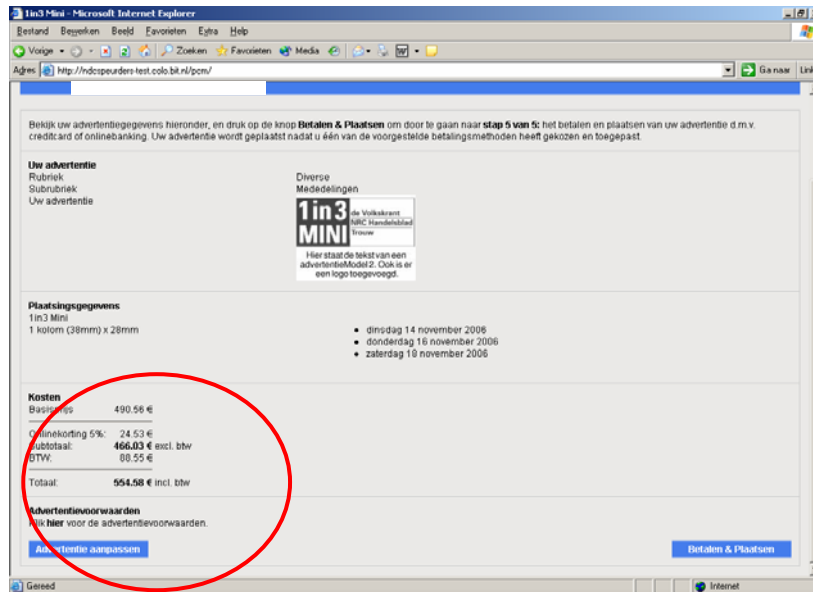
1in3 Mini - Microsoft Internet Explorer

Bestand Bewerken Beeld Favorieten Extra Help

Vorige Zoeken Favorieten Media

Adres http://ndcspeurders-test.colo.bit.nl/pcm/ Ga naar Lin

Bekijk uw advertentiegegevens hieronder, en druk op de knop **Betalen & Plaatsen** om door te gaan naar **stap 5 van 5**: het betalen en plaatsen van uw advertentie d.m.v. creditcard of onlinebanking. Uw advertentie wordt geplaatst nadat u één van de voorgestelde betalingsmethoden heeft gekozen en toegepast.

**Uw advertentie**
Rubriek Diverse
Subrubriek Mededelingen
Uw advertentie

1in3 MINI de Volkskrant NRC Handelsblad Trouw

Hier staat de tekst van een advertentieModel 2. Ook is er een logo toegevoegd.

**Plaatsingsgegevens**
1in3 Mini
1 kolom (38mm) x 28mm

- dinsdag 14 november 2006
- donderdag 16 november 2006
- zaterdag 18 november 2006

**Kosten**
Basisprijs 490.56 €

Onlinekorting 5%: 24.53 €
Subtotaal: **466.03 €** excl. btw
BTW: 88.55 €

Totaal: **554.58 €** incl. btw

**Advertentievoorwaarden**
Klik **hier** voor de advertentievoorwaarden.

Advertentie aanpassen

Betalen & Plaatsen

Gereed

Internet